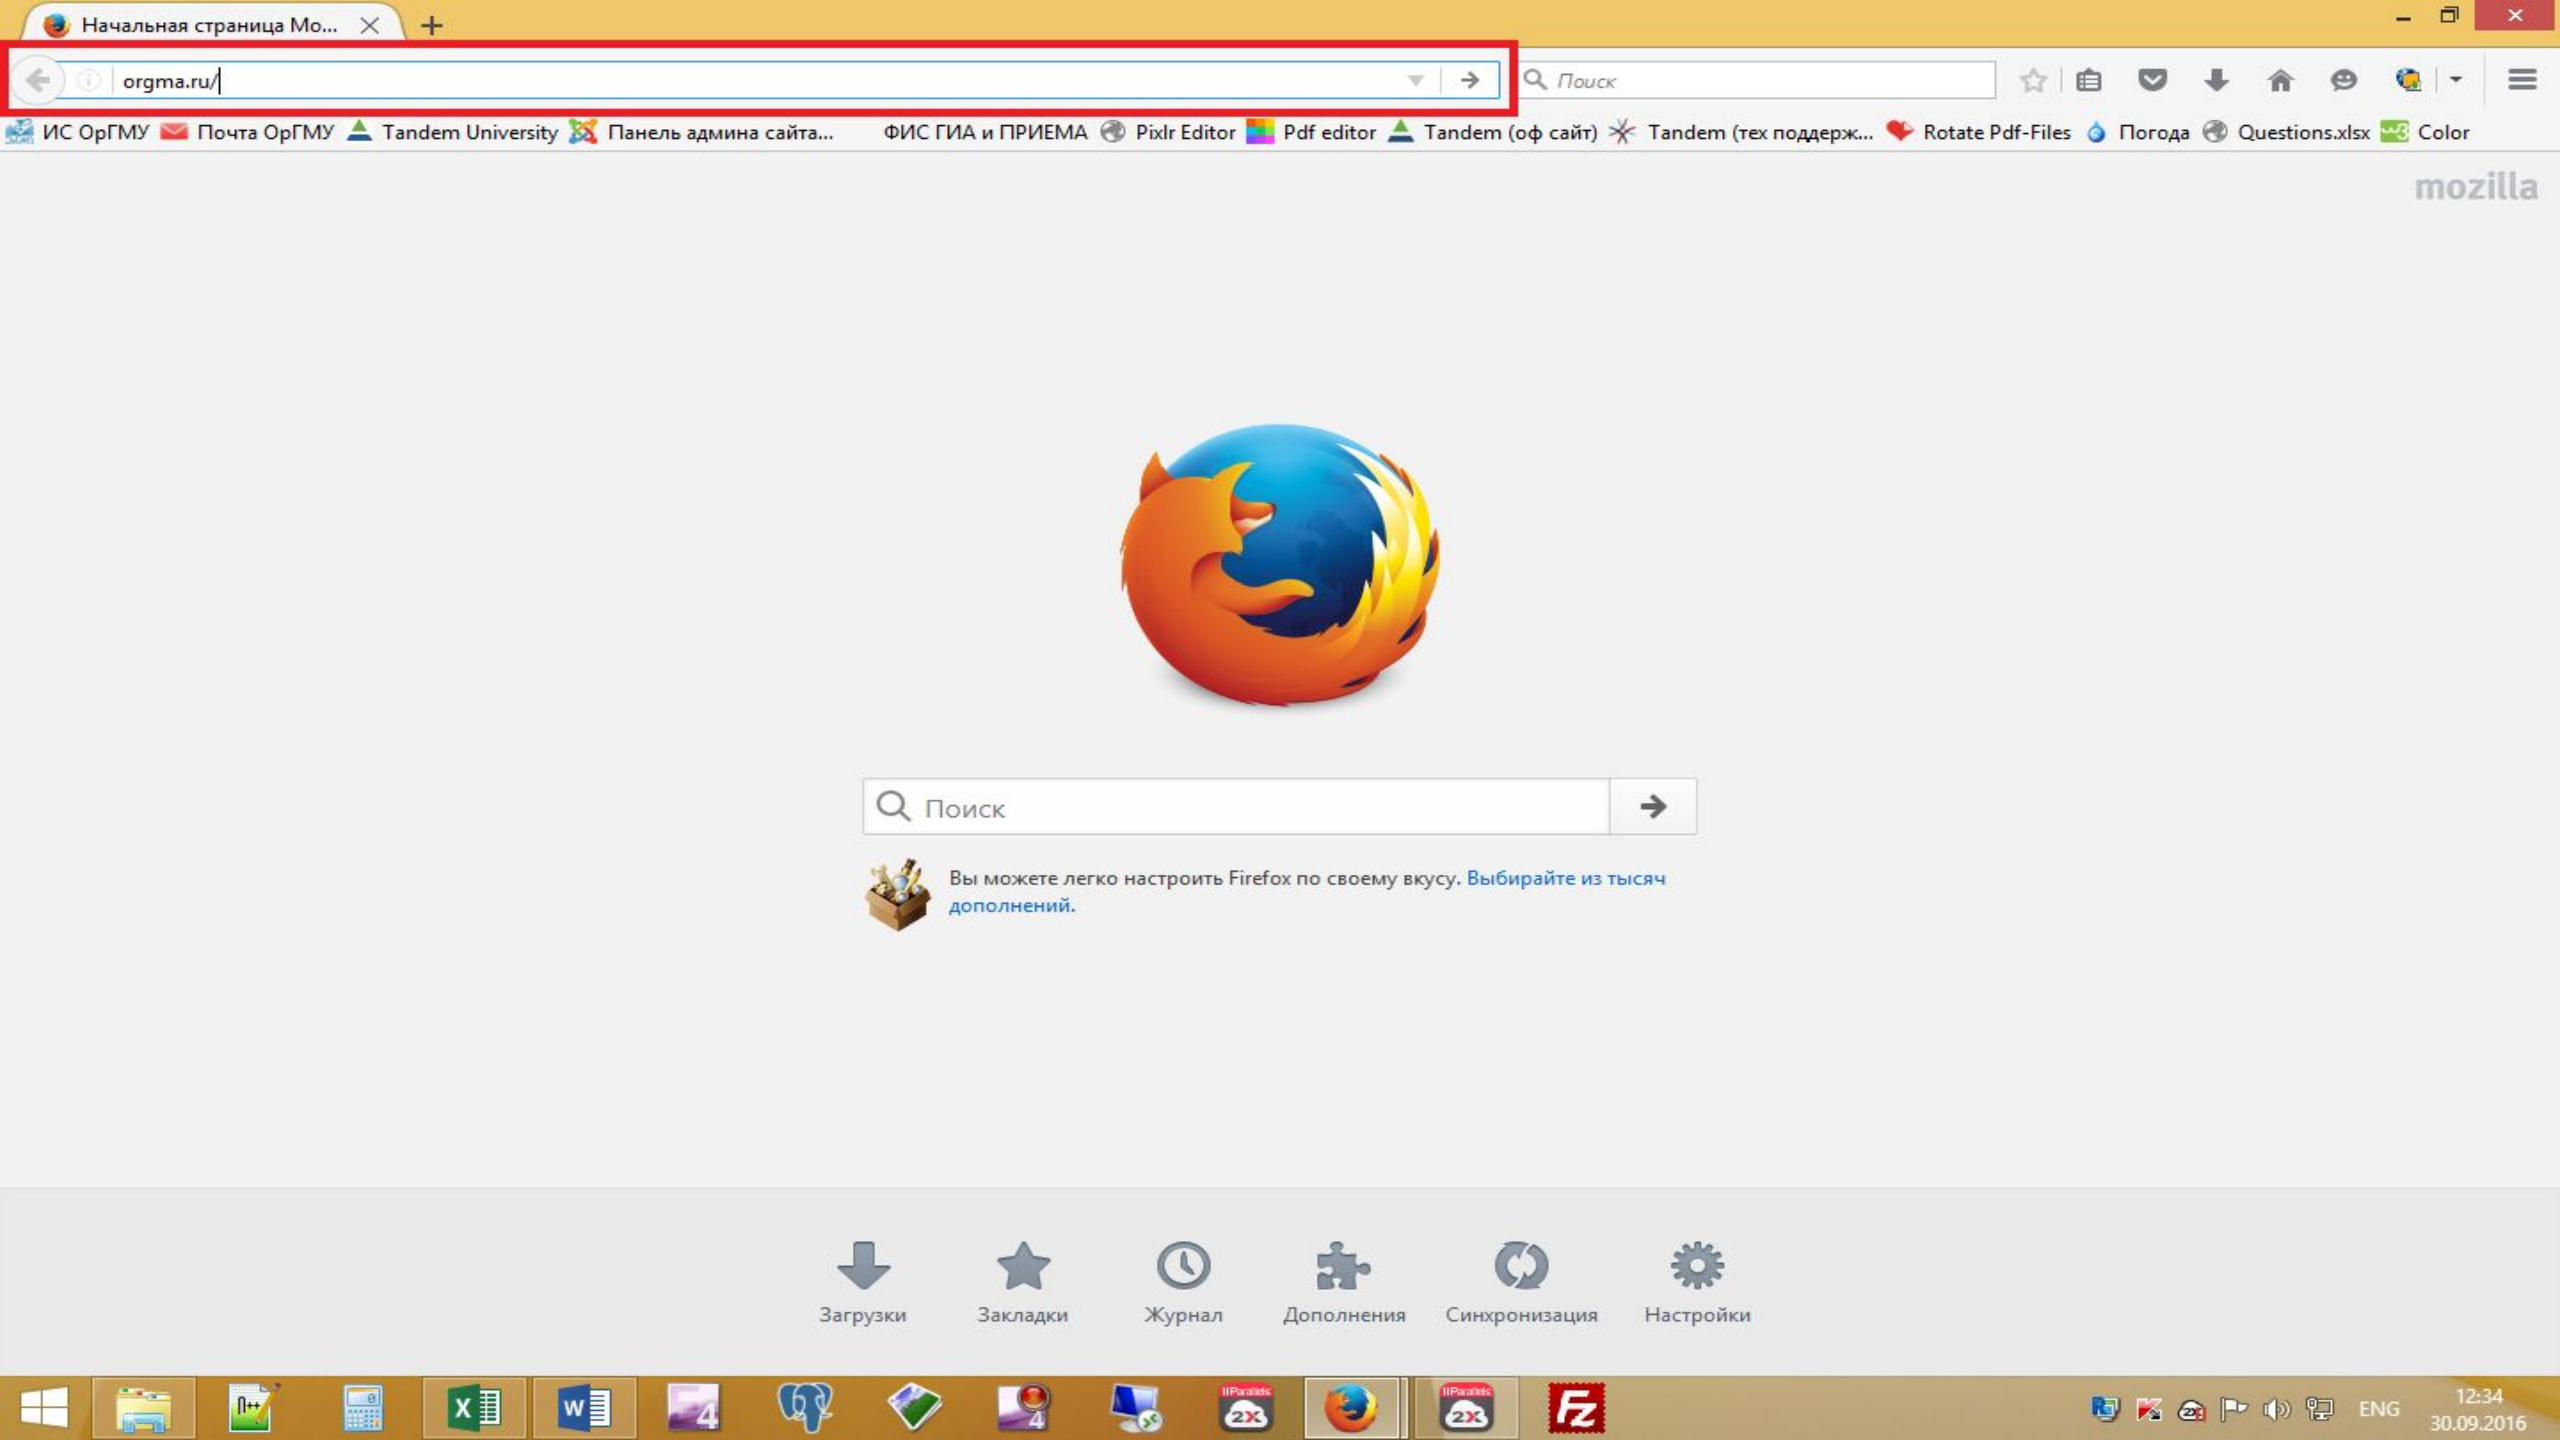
Начальная страница Mo...

orgma.ru/

Поиск

ИС ОрГМУ Почта ОрГМУ Tandem University Панель админа сайта... ФИС ГИА и ПРИЕМА Pixlr Editor Pdf editor Tandem (оф сайт) Tandem (тех поддерж... Rotate Pdf-Files Погода Questions.xlsx Color

mozilla

Поиск

Вы можете легко настроить Firefox по своему вкусу. Выбирайте из тысяч дополнений.

Загрузки Закладки Журнал Дополнения Синхронизация Настройки

ENG 12:34 30.09.2016